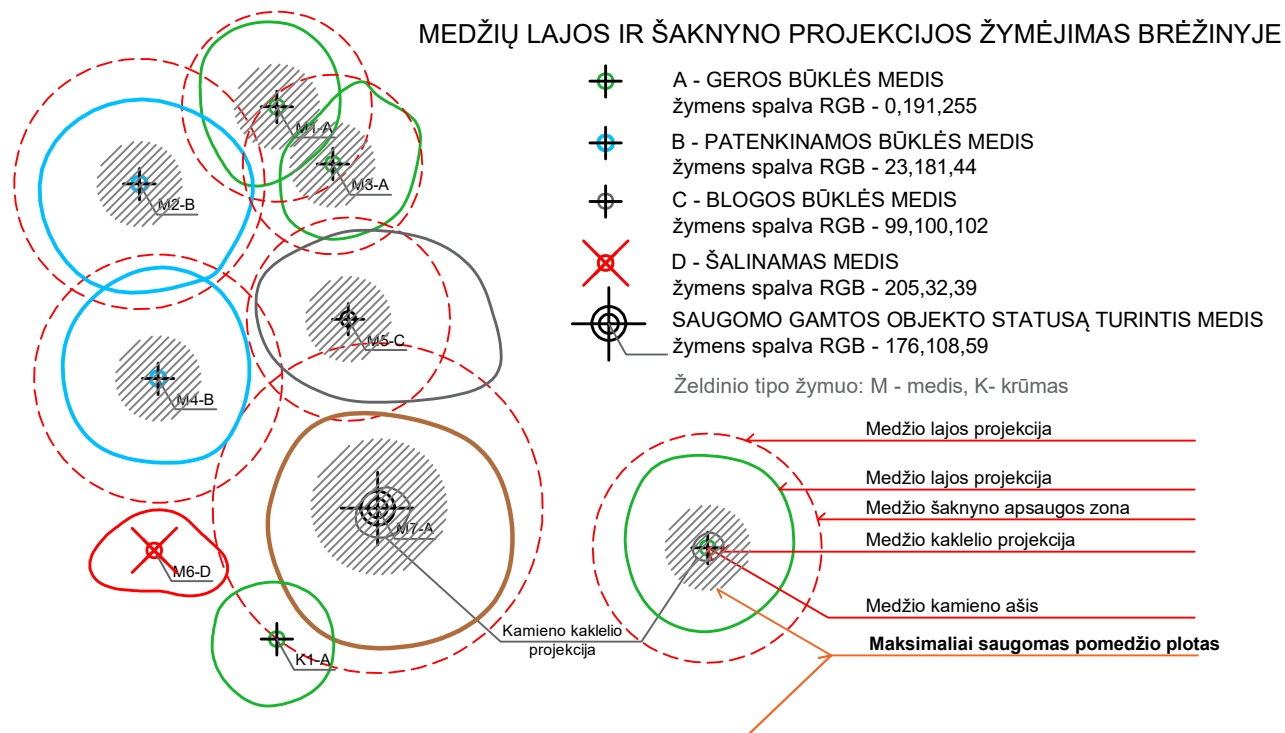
MEDŽIŲ LAJOS IR ŠAKNYNO PROJEKCIJOS ŽYMĖJIMAS BRĖŽINYJE

A - GEROS BŪKLĖS MEDIS
žymens spalva RGB - 0,191,255

B - PATENKINAMOS BŪKLĖS MEDIS
žymens spalva RGB - 23,181,44

C - BLOGOS BŪKLĖS MEDIS
žymens spalva RGB - 99,100,102

D - ŠALINAMAS MEDIS
žymens spalva RGB - 205,32,39

SAUGOMO GAMTOS OBJEKTO STATUSĄ TURINTIS MEDIS
žymens spalva RGB - 176,108,59

Želdinio tipo žymuo: M - medis, K- krūmas

M1-A
M2-B
M3-A
M4-B
M5-C
M6-D
M7-A
K1-A

Medžio lajos projekcija
Medžio lajos projekcija
Medžio šaknyno apsaugos zona
Medžio kaklelio projekcija
Medžio kamieno ašis
Kamieno kaklelio projekcija
Maksimaliai saugomas pomedžio plotas